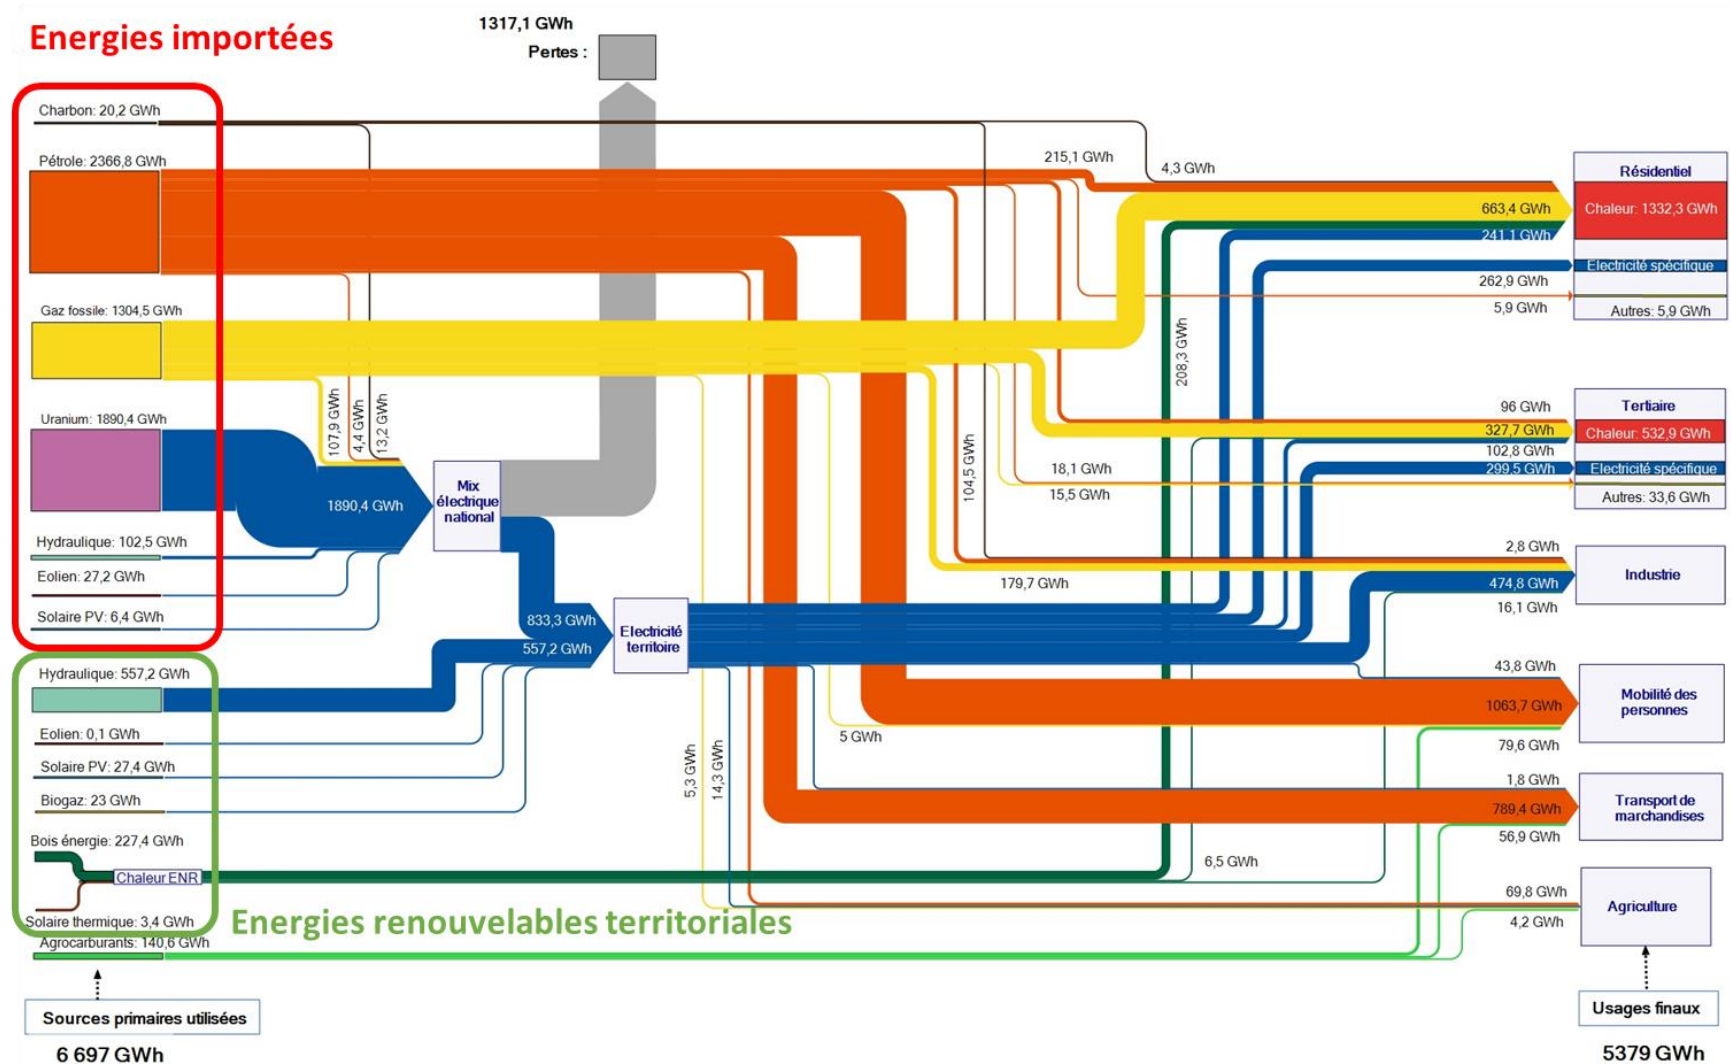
Energies importées

1317,1 GWh
Pertes :

Charbon: 20,2 GWh
Pétrole: 2366,8 GWh
Gaz fossile: 1304,5 GWh
Uranium: 1890,4 GWh
Hydraulique: 102,5 GWh
Eolien: 27,2 GWh
Solaire PV: 6,4 GWh

107,9 GWh
4,4 GWh
13,2 GWh
1890,4 GWh
Mix électrique national
833,3 GWh
557,2 GWh
Electricité territoire

Hydraulique: 557,2 GWh
Eolien: 0,1 GWh
Solaire PV: 27,4 GWh
Biogaz: 23 GWh
Bois énergie: 227,4 GWh
Chaleur ENR
Solaire thermique: 3,4 GWh
Agrocarburants: 140,6 GWh

Energies renouvelables territoriales

215,1 GWh
4,3 GWh
663,4 GWh
241,1 GWh
262,9 GWh
5,9 GWh
208,3 GWh
104,5 GWh
96 GWh
327,7 GWh
102,8 GWh
299,5 GWh
18,1 GWh
15,5 GWh
2,8 GWh
179,7 GWh
474,8 GWh
16,1 GWh
43,8 GWh
1063,7 GWh
5 GWh
79,6 GWh
5,3 GWh
14,3 GWh
1,8 GWh
789,4 GWh
56,9 GWh
6,5 GWh
69,8 GWh
4,2 GWh

Résidentiel
Chaleur: 1332,3 GWh
Electricité spécifique
Autres: 5,9 GWh
Tertiaire
Chaleur: 532,9 GWh
Electricité spécifique
Autres: 33,6 GWh
Industrie
Mobilité des personnes
Transport de marchandises
Agriculture

Sources primaires utilisées
6 697 GWh
Usages finaux
5379 GWh